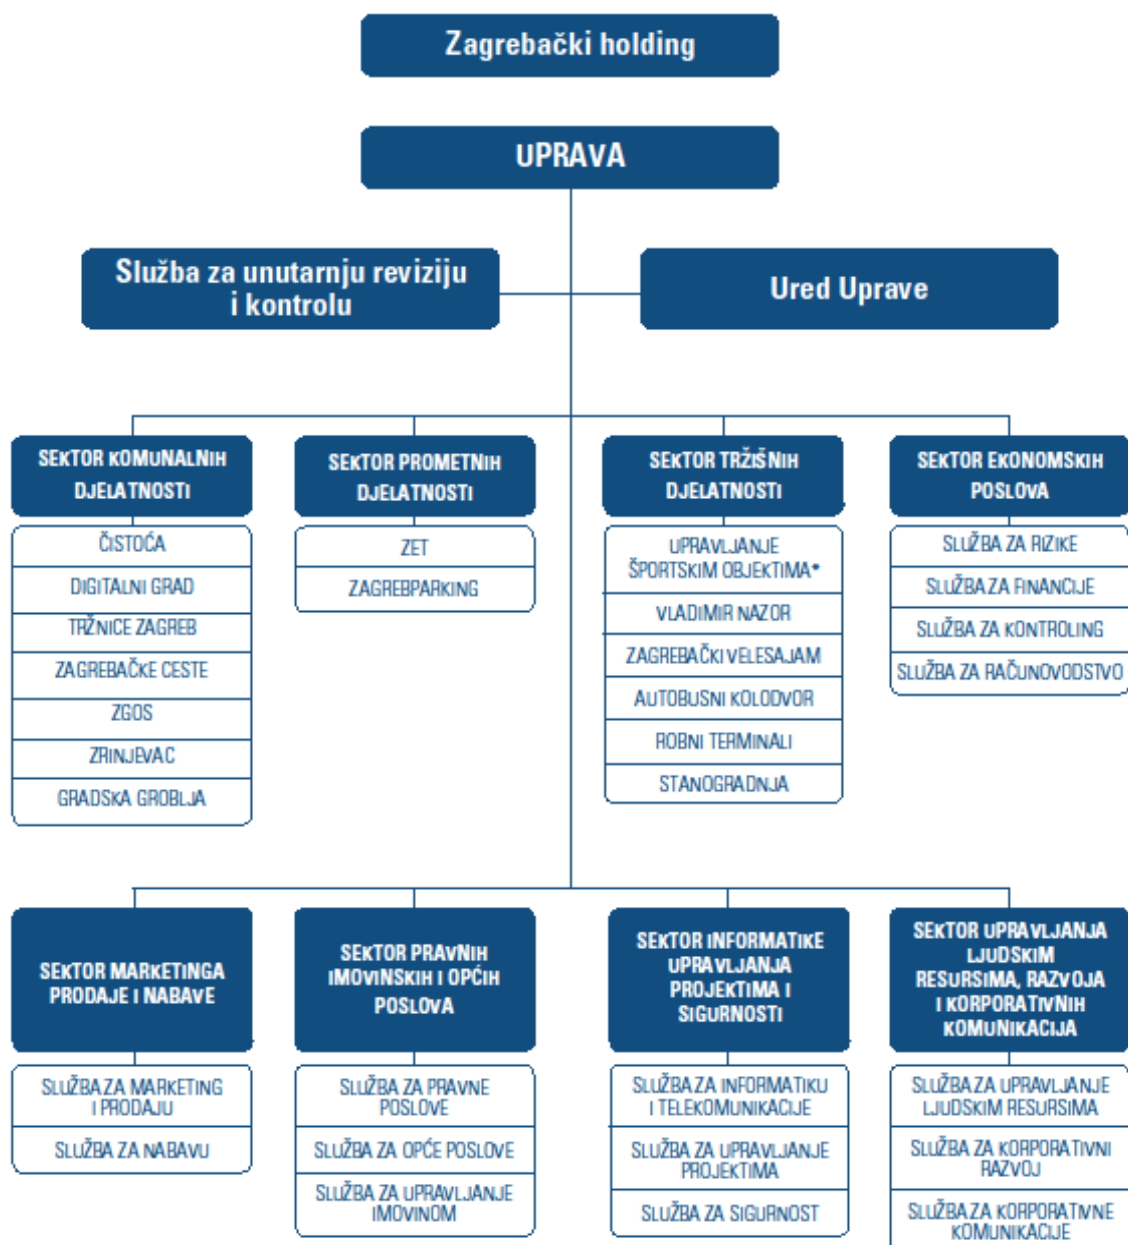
Zagrebački holding

UPRAVA

Služba za unutarnju reviziju i kontrolu

Ured Uprave

SEKTOR KOMUNALNIH DJELATNOSTI

ČISTOĆA

DIGITALNI GRAD

TRŽNICE ZAGREB

ZAGREBAČKE CESTE

ZGOS

ZRINJEVAC

GRADSKA GROBLJA

SEKTOR PROMETNIH DJELATNOSTI

ZET

ZAGREBPARKING

SEKTOR TRŽIŠNIH DJELATNOSTI

UPRAVLJANJE ŠPORTSKIM OBJEKTIMA*

VLADIMIR NAZOR

ZAGREBAČKI VELESAJAM

AUTOBUSNI KOLODVOR

ROBNI TERMINALI

STANOGRADNJA

SEKTOR EKONOMSKIH POSLOVA

SLUŽBA ZA RIZIKE

SLUŽBA ZA FINANCIJE

SLUŽBA ZA KONTROLING

SLUŽBA ZA RAČUNOVODSTVO

SEKTOR MARKETINGA PRODAJE I NABAVE

SLUŽBA ZA MARKETING I PRODAJU

SLUŽBA ZA NABAVU

SEKTOR PRAVNIH IMOVINSKIH I OPĆIH POSLOVA

SLUŽBA ZA PRAVNE POSLOVE

SLUŽBA ZA OPĆE POSLOVE

SLUŽBA ZA UPRAVLJANJE IMOVINOM

SEKTOR INFORMATIKE UPRAVLJANJA PROJEKTIMA I SIGURNOSTI

SLUŽBA ZA INFORMATIKU I TELEKOMUNIKACIJE

SLUŽBA ZA UPRAVLJANJE PROJEKTIMA

SLUŽBA ZA SIGURNOST

SEKTOR UPRAVLJANJA LJUDSKIM RESURSIMA, RAZVOJA I KORPORATIVNIH KOMUNIKACIJA

SLUŽBA ZA UPRAVLJANJE LJUDSKIM RESURSIMA

SLUŽBA ZA KORPORATIVNI RAZVOJ

SLUŽBA ZA KORPORATIVNE KOMUNIKACIJE